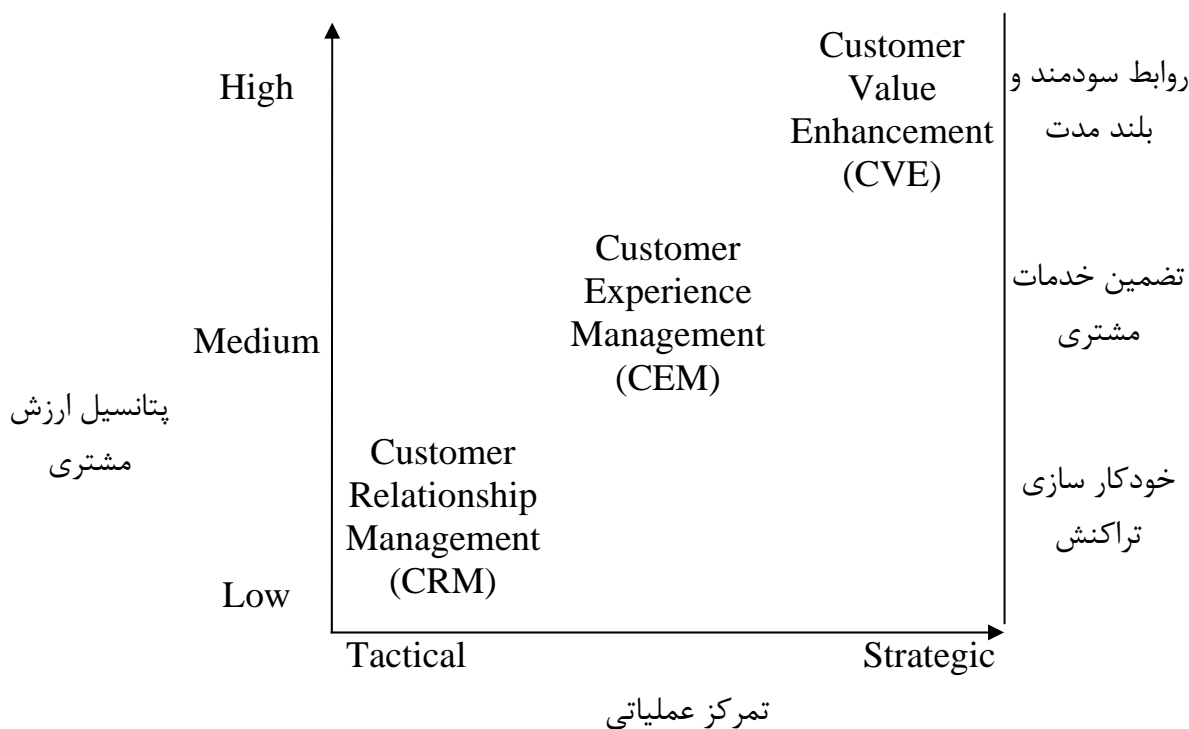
High

Medium

Low

پتانسیل ارزش مشتری

Customer Value Enhancement (CVE)

Customer Experience Management (CEM)

Customer Relationship Management (CRM)

روابط سودمند و بلند مدت

تضمین خدمات مشتری

خودکار سازی تراکنش

Tactical

Strategic

تمرکز عملیاتی